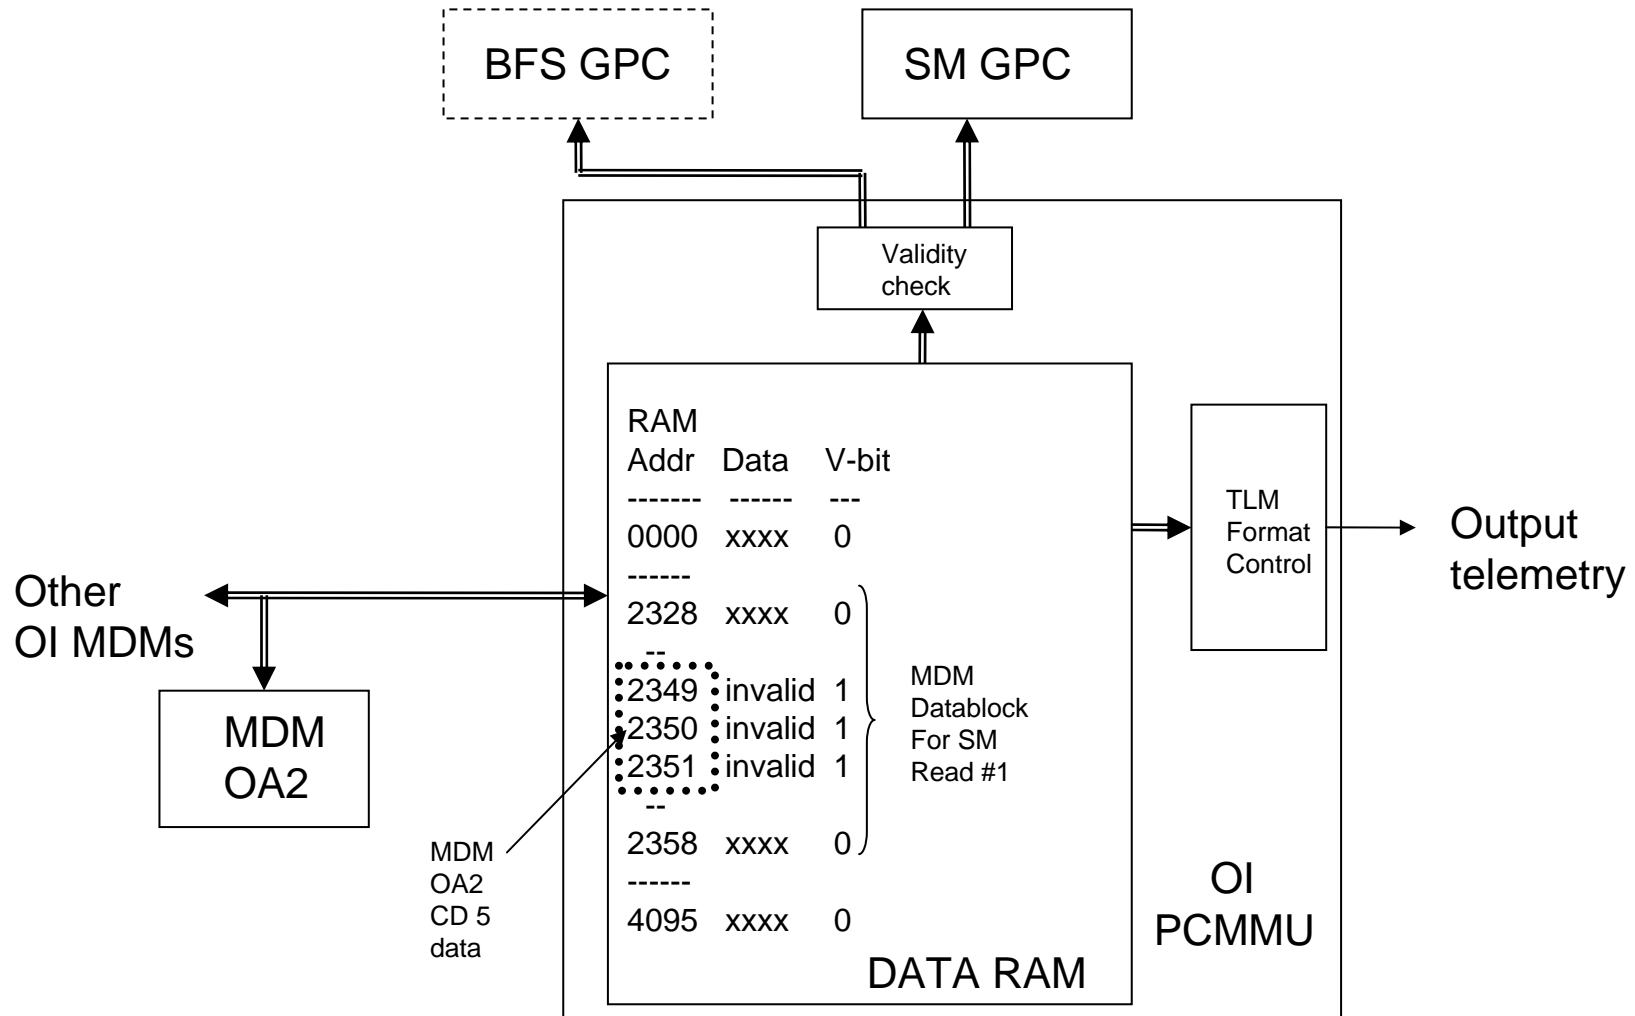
BFS GPC

SM GPC

Validity check

RAM Addr Data V-bit
------- ------ ---
0000 xxxx 0
------
2328 xxxx 0
--
2349 invalid 1
2350 invalid 1
2351 invalid 1
--
2358 xxxx 0
------
4095 xxxx 0

MDM Datablock For SM Read #1

DATA RAM

TLM Format Control

Output telemetry

Other OI MDMs

MDM OA2

MDM OA2 CD 5 data

OI PCMMU